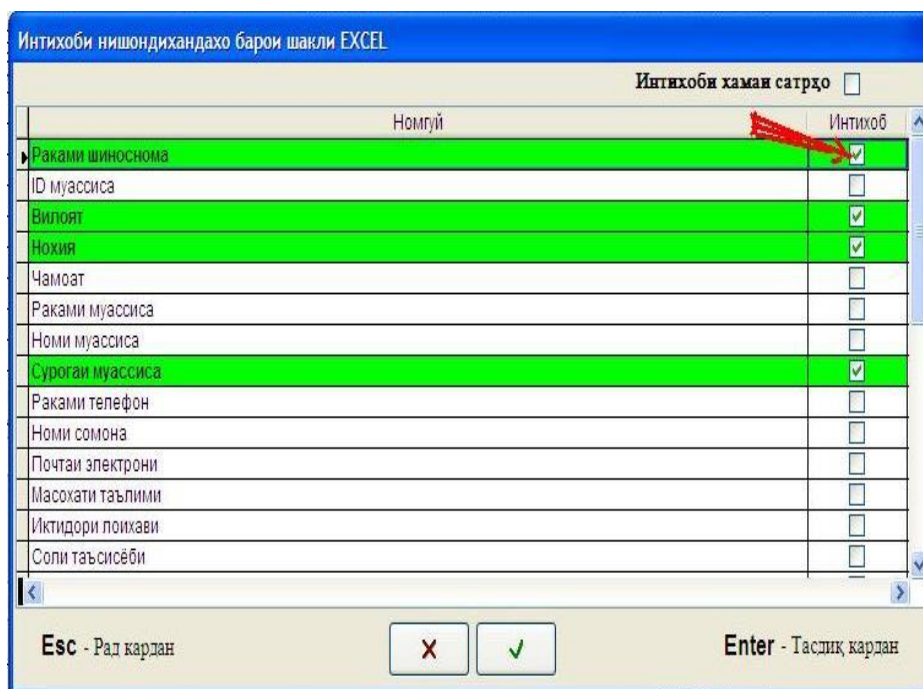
Интихоби нишондихандахо барои шакли EXCEL

Интихоби хамаи сатрҳо

| Номгүй | Интихоб |
|---|---|
| Раками шиноснома | ☑ |
| ID муассиса | ☐ |
| Вилоят | ☑ |
| Нохия | ☑ |
| Чамоат | ☐ |
| Раками муассиса | ☐ |
| Номи муассиса | ☐ |
| Суроғаи муассиса | ☑ |
| Раками телефон | ☐ |
| Номи сомона | ☐ |
| Почтаи электрони | ☐ |
| Масохати таълими | ☐ |
| Иктидори лоихави | ☐ |
| Соли таъсисёби | ☐ |

Esc - Рад кардан

X ✓

Enter - Тасдиқ кардан